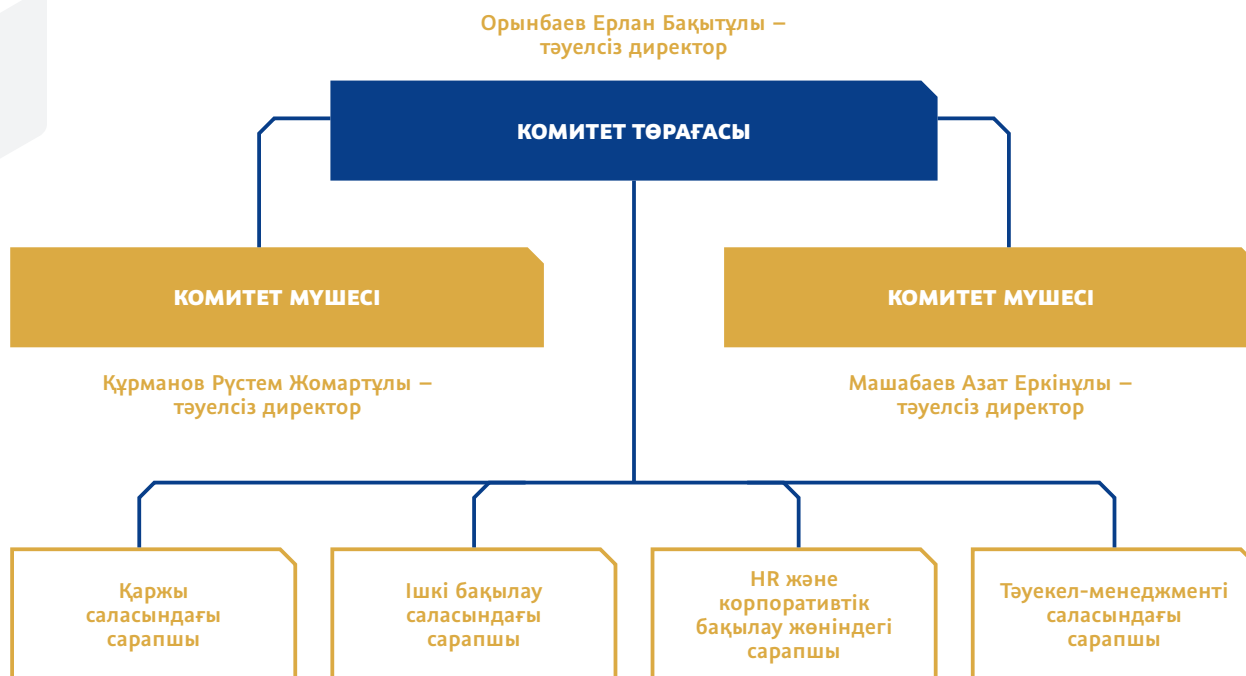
Орынбаев Ерлан Бақытұлы – тәуелсіз директор

КОМИТЕТ ТӨРАҒАСЫ

КОМИТЕТ МҮШЕСІ

Құрманов Рүстем Жомартұлы – тәуелсіз директор

КОМИТЕТ МҮШЕСІ

Машабаев Азат Еркінұлы – тәуелсіз директор

Қаржы саласындағы сарапшы

Ішкі бақылау саласындағы сарапшы

HR және корпоративтік бақылау жөніндегі сарапшы

Тәуекел-менеджменті саласындағы сарапшы